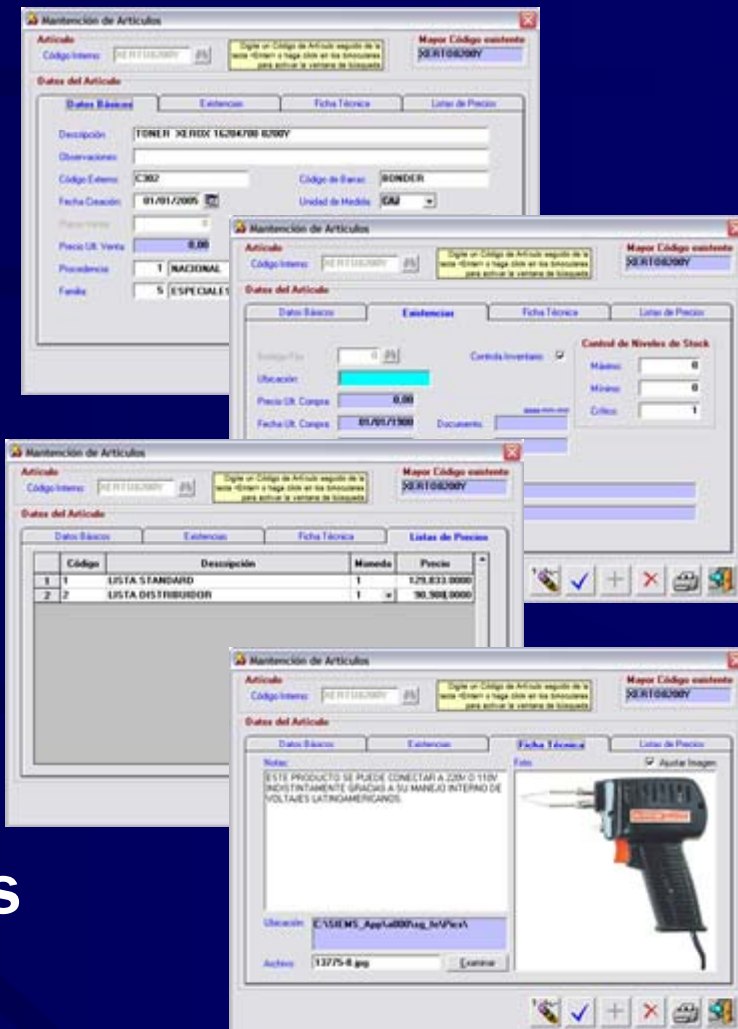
Mantención de Articulos

Articulo
Código Interno: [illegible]
Digite un Código de Artículo seguido de la tecla <Enter> o haga click en los binoculares para activar la ventana de búsqueda
Mayor Código existente
XERT08200Y

Datos del Artículo
Datos Básicos | Existencias | Ficha Técnica | Listas de Precios

Descripción: TONER XEROX 16204700 8200Y
Observaciones:
Código Externo: C302
Código de Barras: BONDER
Fecha Creación: 01/01/2005
Unidad de Medida: CAJ
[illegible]
Precio Ult. Venta: 0,00
Procedencia: 1 NACIONAL
Familia: 5 ESPECIALES

Mantención de Articulos

Articulo
Código Interno: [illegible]
Digite un Código de Artículo seguido de la tecla <Enter> o haga click en los binoculares para activar la ventana de búsqueda
Mayor Código existente
XERT08200Y

Datos del Artículo
Datos Básicos | Existencias | Ficha Técnica | Listas de Precios

Bodega Fija: 0
Controla Inventario
Control de Niveles de Stock
Ubicación:
Máximo: 0
Mínimo: 0
Precio Ult. Compra: 0,00
Crítico: 1
Fecha Ult. Compra: 01/01/1900
Documento:

Mantención de Articulos

Articulo
Código Interno: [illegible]
Digite un Código de Artículo seguido de la tecla <Enter> o haga click en los binoculares para activar la ventana de búsqueda
Mayor Código existente
XERT08200Y

Datos del Artículo
Datos Básicos | Existencias | Ficha Técnica | Listas de Precios

| | Código | Descripción | Moneda | Precio |
|---|---|---|---|---|
| 1 | 1 | LISTA STANDARD | 1 | 129.833,0000 |
| 2 | 2 | LISTA DISTRIBUIDOR | 1 | 90.900,0000 |

Mantención de Articulos

Articulo
Código Interno: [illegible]
Digite un Código de Artículo seguido de la tecla <Enter> o haga click en los binoculares para activar la ventana de búsqueda
Mayor Código existente
XERT08200Y

Datos del Artículo
Datos Básicos | Existencias | Ficha Técnica | Listas de Precios

Notas:
ESTE PRODUCTO SE PUEDE CONECTAR A 220V O 110V INDISTINTAMENTE GRACIAS A SU MANEJO INTERNO DE VOLTAJES LATINOAMERICANOS.
Foto
Ajustar Imagen
Ubicación: C:\SIEMS_App\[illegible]\Pics\
Archivo: 13775-8.jpg
Examinar

s